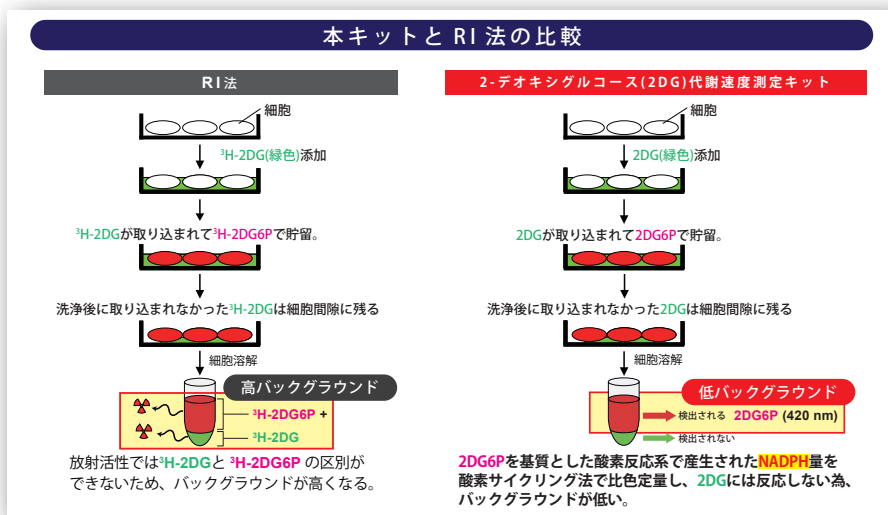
本キットとRI法の比較

RI法

細胞

$^3$H-2DG(緑色)添加

$^3$H-2DGが取り込まれて$^3$H-2DG6Pで貯留。

洗浄後に取り込まれなかった$^3$H-2DGは細胞間隙に残る

細胞溶解

高バックグラウンド

$^3$H-2DG6P +

$^3$H-2DG

放射活性では$^3$H-2DGと $^3$H-2DG6P の区別ができないため、バックグラウンドが高くなる。

2-デオキシグルコース(2DG)代謝速度測定キット

細胞

2DG(緑色)添加

2DGが取り込まれて2DG6Pで貯留。

洗浄後に取り込まれなかった2DGは細胞間隙に残る

細胞溶解

低バックグラウンド

検出される 2DG6P (420 nm)

検出されない

2DG6Pを基質とした酸素反応系で産生されたNADPH量を酸素サイクリング法で比色定量し、2DGには反応しない為、バックグラウンドが低い。